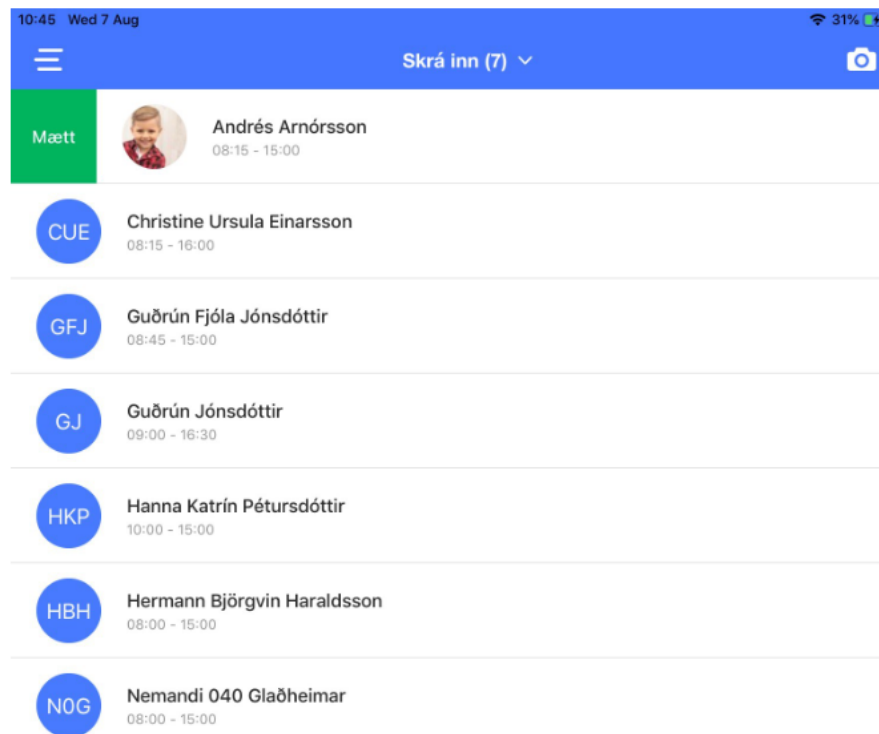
10:45 Wed 7 Aug
31%

Skrá inn (7)

Mætt

Andrés Arnórsson
08:15 - 15:00

CUE
Christine Ursula Einarsson
08:15 - 16:00

GFJ
Guðrún Fjóla Jónsdóttir
08:45 - 15:00

GJ
Guðrún Jónsdóttir
09:00 - 16:30

HKP
Hanna Katrín Pétursdóttir
10:00 - 15:00

HBH
Hermann Björgvin Haraldsson
08:00 - 15:00

N0G
Nemandi 040 Glaðheimar
08:00 - 15:00